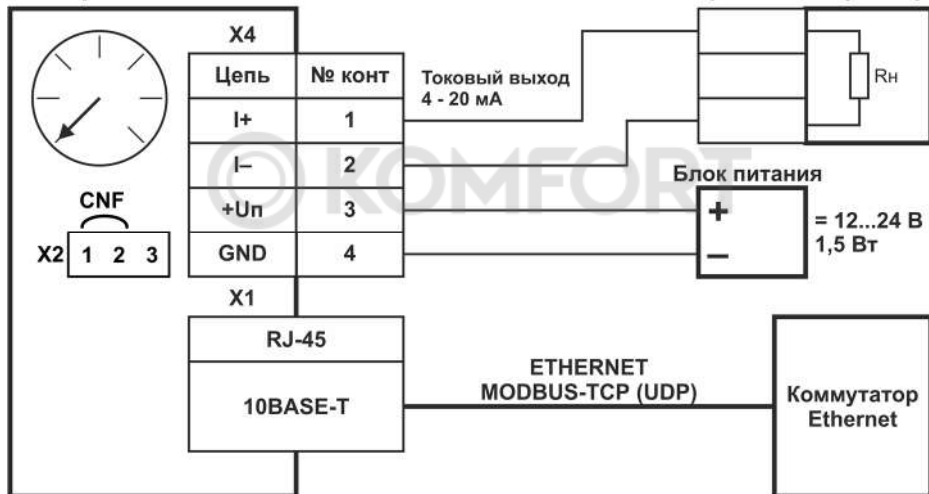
X4

| Цепь | № конт |
|---|---|
| I+ | 1 |
| I– | 2 |
| +Uп | 3 |
| GND | 4 |

Токовый выход 4 - 20 мА

Rн

KOMFORT

Блок питания

+

–

= 12...24 В
1,5 Вт

CNF

X2 1 2 3

X1

RJ-45

10BASE-T

ETHERNET
MODBUS-TCP (UDP)

Коммутатор Ethernet